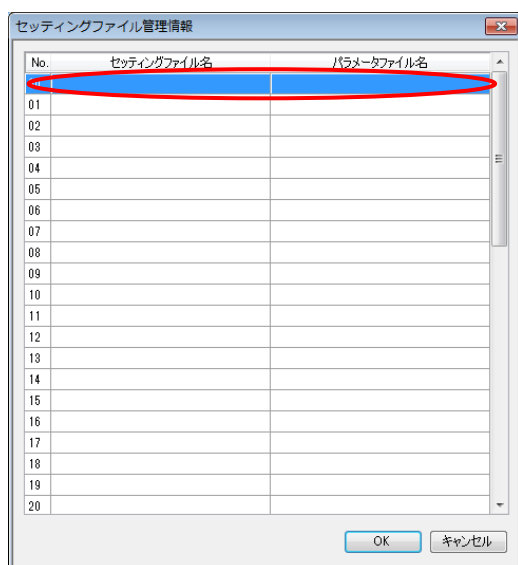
セッティングファイル管理情報

| No. | セッティングファイル名 | パラメータファイル名 |
|---|---|---|
| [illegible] | | |
| 01 | | |
| 02 | | |
| 03 | | |
| 04 | | |
| 05 | | |
| 06 | | |
| 07 | | |
| 08 | | |
| 09 | | |
| 10 | | |
| 11 | | |
| 12 | | |
| 13 | | |
| 14 | | |
| 15 | | |
| 16 | | |
| 17 | | |
| 18 | | |
| 19 | | |
| 20 | | |

OK キャンセル